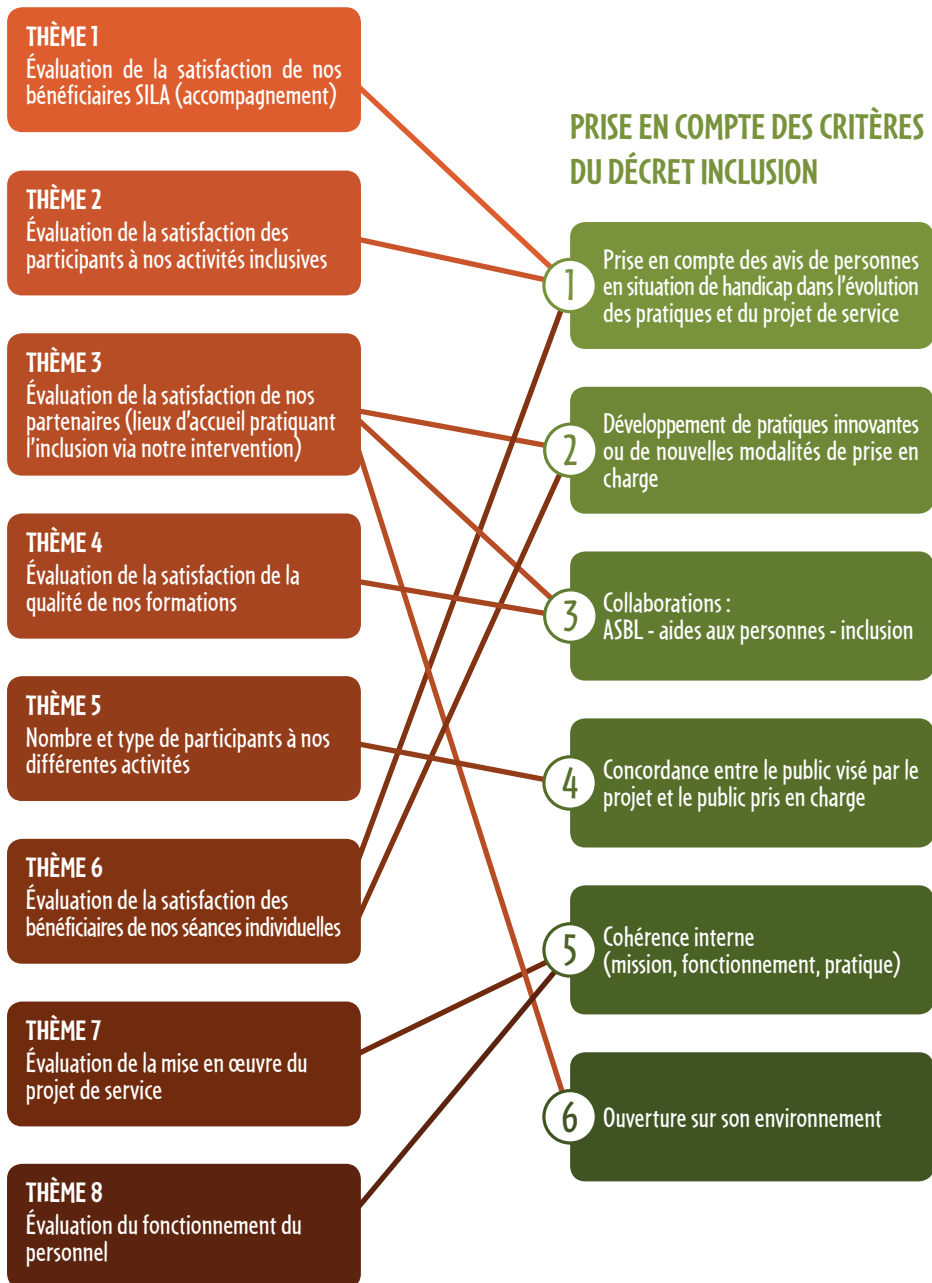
THÈME 1
Évaluation de la satisfaction de nos bénéficiaires SILA (accompagnement)

THÈME 2
Évaluation de la satisfaction des participants à nos activités inclusives

THÈME 3
Évaluation de la satisfaction de nos partenaires (lieux d'accueil pratiquant l'inclusion via notre intervention)

THÈME 4
Évaluation de la satisfaction de la qualité de nos formations

THÈME 5
Nombre et type de participants à nos différentes activités

THÈME 6
Évaluation de la satisfaction des bénéficiaires de nos séances individuelles

THÈME 7
Évaluation de la mise en œuvre du projet de service

THÈME 8
Évaluation du fonctionnement du personnel

PRISE EN COMPTE DES CRITÈRES DU DÉCRET INCLUSION

1 Prise en compte des avis de personnes en situation de handicap dans l'évolution des pratiques et du projet de service

2 Développement de pratiques innovantes ou de nouvelles modalités de prise en charge

3 Collaborations :
ASBL - aides aux personnes - inclusion

4 Concordance entre le public visé par le projet et le public pris en charge

5 Cohérence interne (mission, fonctionnement, pratique)

6 Ouverture sur son environnement